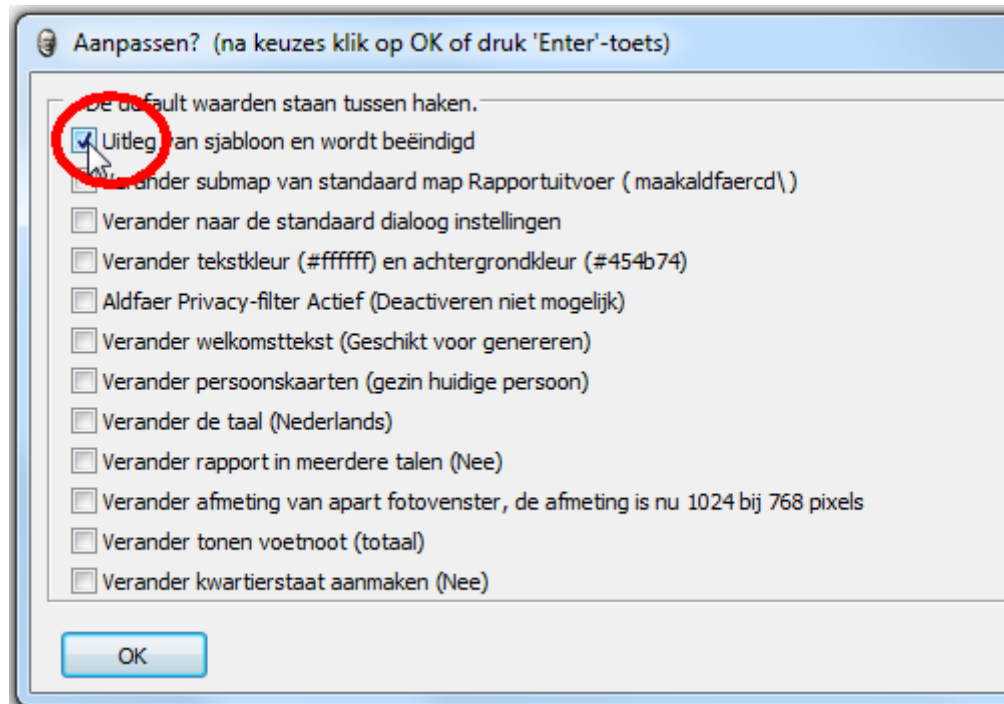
Aanpassen? (na keuzes klik op OK of druk 'Enter'-toets)

De default waarden staan tussen haken.

Uitleg van sjabloon en wordt beëindigd
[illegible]rander submap van standaard map Rapportuitvoer ( maakaldfaercd\ )
Verander naar de standaard dialoog instellingen
Verander tekstkleur (#ffffff) en achtergrondkleur (#454b74)
Aldfaer Privacy-filter Actief (Deactiveren niet mogelijk)
Verander welkomsttekst (Geschikt voor genereren)
Verander persoonskaarten (gezin huidige persoon)
Verander de taal (Nederlands)
Verander rapport in meerdere talen (Nee)
Verander afmeting van apart fotovenster, de afmeting is nu 1024 bij 768 pixels
Verander tonen voetnoot (totaal)
Verander kwartierstaat aanmaken (Nee)

OK